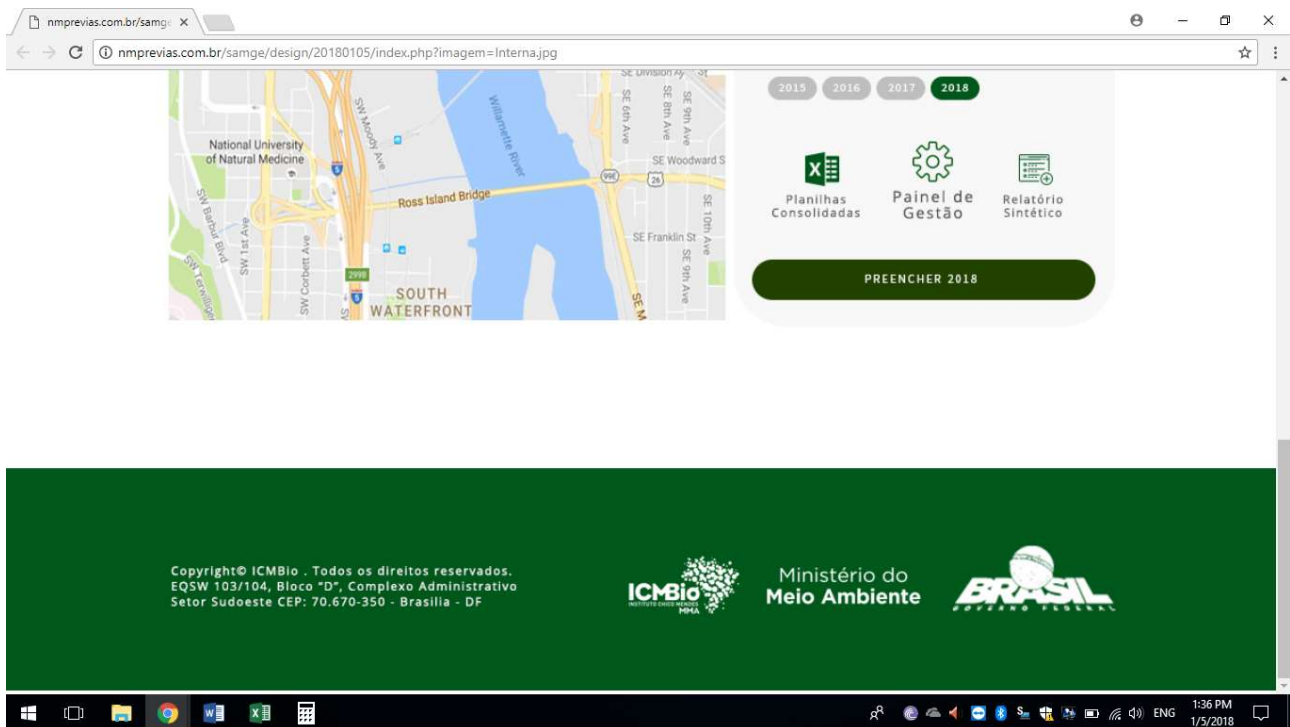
nmprevias.com.br/samge ×

nmprevias.com.br/samge/design/20180105/index.php?imagem=Interna.jpg

SE Division St
National University of Natural Medicine
SW Moody Ave
Willamette River
SE 6th Ave
SE 8th Ave
SE 9th Ave
SE Woodward S
99E
26
Ross Island Bridge
SW Barbur Blvd
SW 1st Ave
SW Corbett Ave
SE Franklin St
SE 10th Ave
SE 9th Ave
SW Terwilliger
299B
5
SOUTH WATERFRONT
SE M

2015 2016 2017 2018

Planilhas Consolidadas
Painel de Gestão
Relatório Sintético

PREENCHER 2018

Copyright© ICMBio . Todos os direitos reservados.
EQSW 103/104, Bloco "D", Complexo Administrativo
Setor Sudoeste CEP: 70.670-350 - Brasilia - DF

ICMBio
INSTITUTO CHICO MENDES
MMA

Ministério do
Meio Ambiente

BRASIL
GOVERNO FEDERAL

ENG
1:36 PM
1/5/2018